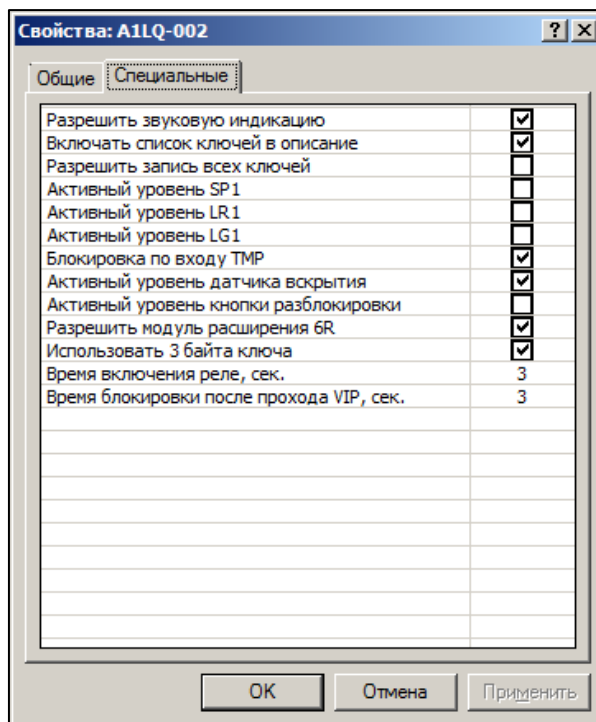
Свойства: A1LQ-002

? ×

Общие | Специальные

| | |
|---|---|
| Разрешить звуковую индикацию | ☑ |
| Включать список ключей в описание | ☑ |
| Разрешить запись всех ключей | ☐ |
| Активный уровень SP1 | ☐ |
| Активный уровень LR1 | ☐ |
| Активный уровень LG1 | ☐ |
| Блокировка по входу TMP | ☑ |
| Активный уровень датчика вскрытия | ☑ |
| Активный уровень кнопки разблокировки | ☐ |
| Разрешить модуль расширения 6R | ☑ |
| Использовать 3 байта ключа | ☑ |
| Время включения реле, сек. | 3 |
| Время блокировки после прохода VIP, сек. | 3 |

OK | Отмена | Применить